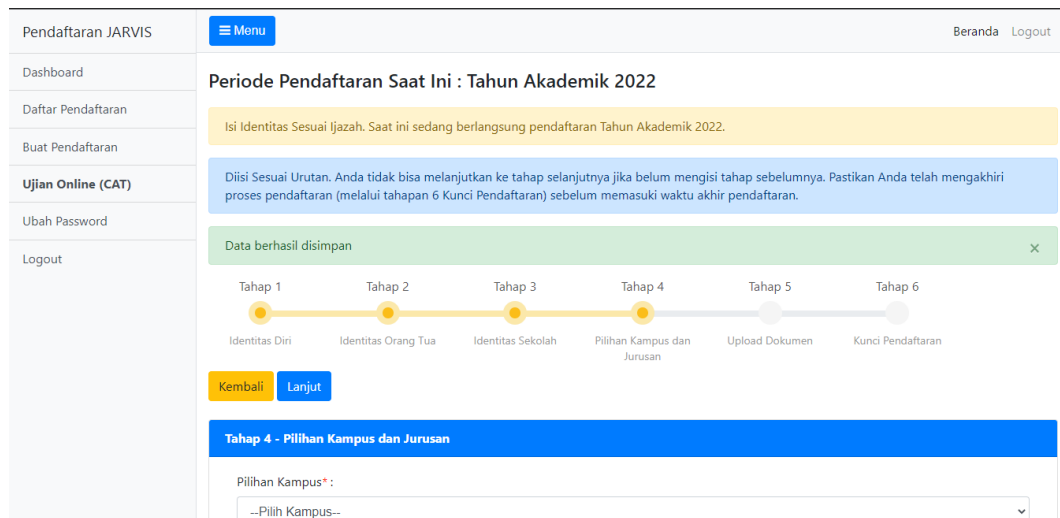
Pendaftaran JARVIS

Dashboard

Daftar Pendaftaran

Buat Pendaftaran

Ujian Online (CAT)

Ubah Password

Logout

≡ Menu

Beranda Logout

Periode Pendaftaran Saat Ini : Tahun Akademik 2022

Isi Identitas Sesuai Ijazah. Saat ini sedang berlangsung pendaftaran Tahun Akademik 2022.

Diisi Sesuai Urutan. Anda tidak bisa melanjutkan ke tahap selanjutnya jika belum mengisi tahap sebelumnya. Pastikan Anda telah mengakhiri proses pendaftaran (melalui tahapan 6 Kunci Pendaftaran) sebelum memasuki waktu akhir pendaftaran.

Data berhasil disimpan ×

Tahap 1 Tahap 2 Tahap 3 Tahap 4 Tahap 5 Tahap 6

Identitas Diri Identitas Orang Tua Identitas Sekolah Pilihan Kampus dan Jurusan Upload Dokumen Kunci Pendaftaran

Kembali Lanjut

Tahap 4 - Pilihan Kampus dan Jurusan

Pilihan Kampus* :

--Pilih Kampus--